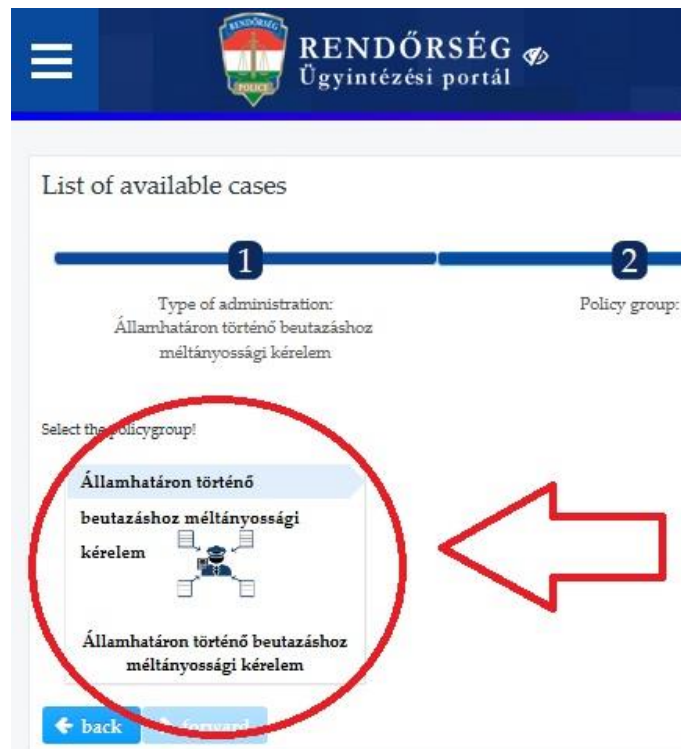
RENDŐRSÉG
POLICE
RENDŐRSÉG
Ügyintézési portál

List of available cases

1

Type of administration: Államhatáron történő beutazáshoz méltányossági kérelem

2

Policy group:

Select the policygroup!

Államhatáron történő beutazáshoz méltányossági kérelem

Államhatáron történő beutazáshoz méltányossági kérelem

back
forward